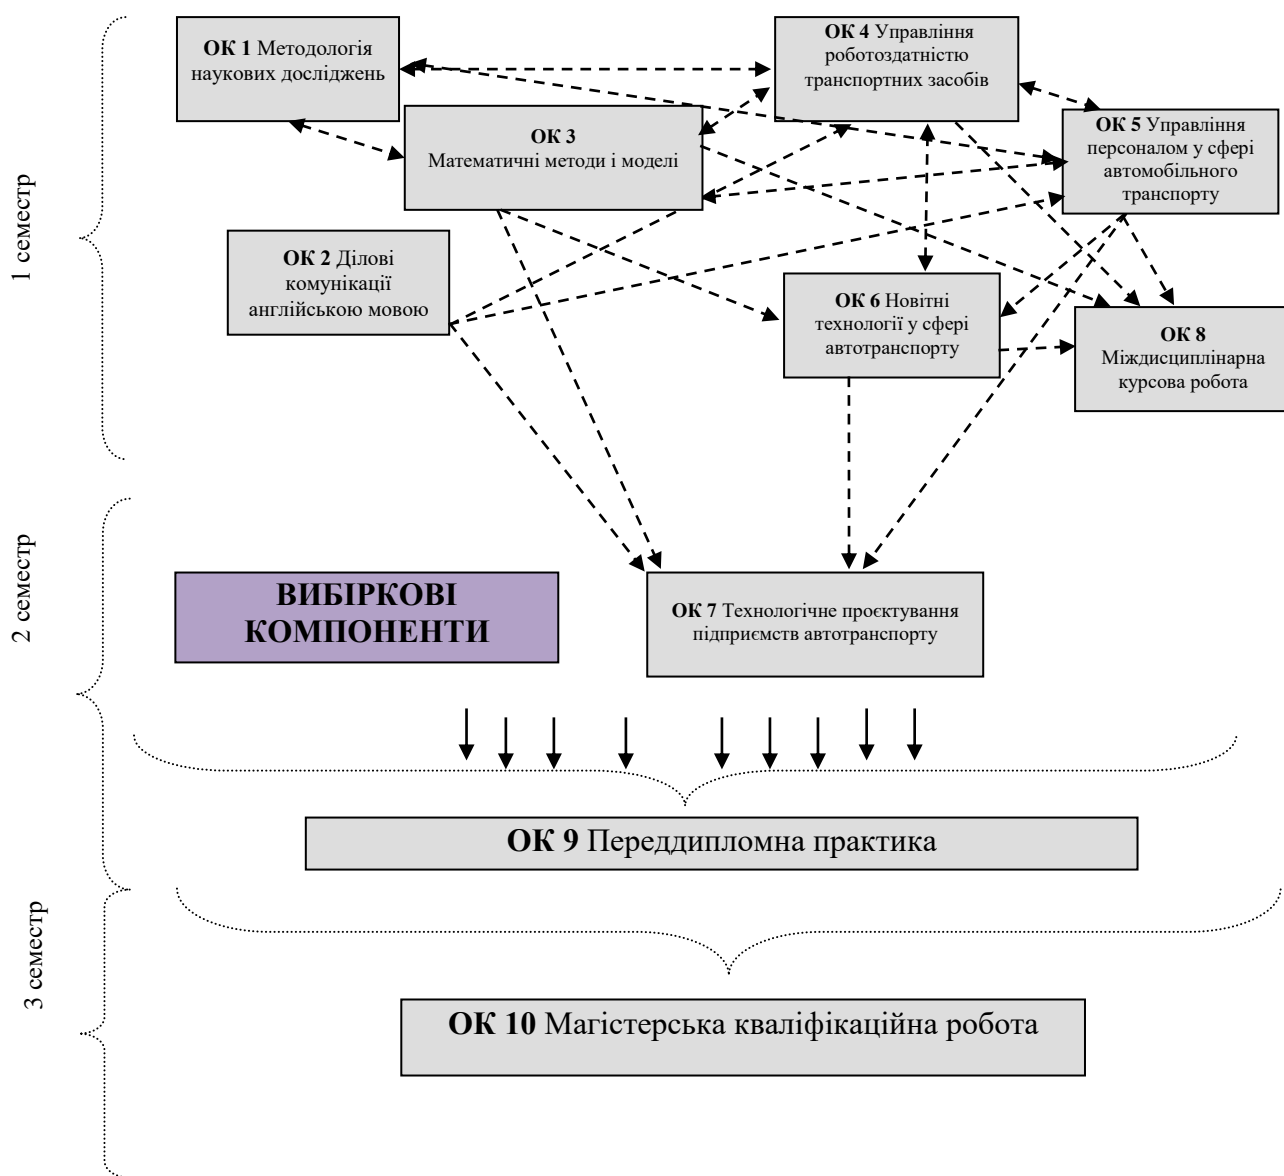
1 семестр

ОК 1 Методологія наукових досліджень

ОК 4 Управління роботоздатністю транспортних засобів

ОК 3 Математичні методи і моделі

ОК 5 Управління персоналом у сфері автомобільного транспорту

ОК 2 Ділові комунікації англійською мовою

ОК 6 Новітні технології у сфері автотранспорту

ОК 8 Міждисциплінарна курсова робота

2 семестр

ВИБІРКОВІ КОМПОНЕНТИ

ОК 7 Технологічне проєктування підприємств автотранспорту

ОК 9 Переддипломна практика

3 семестр

ОК 10 Магістерська кваліфікаційна робота